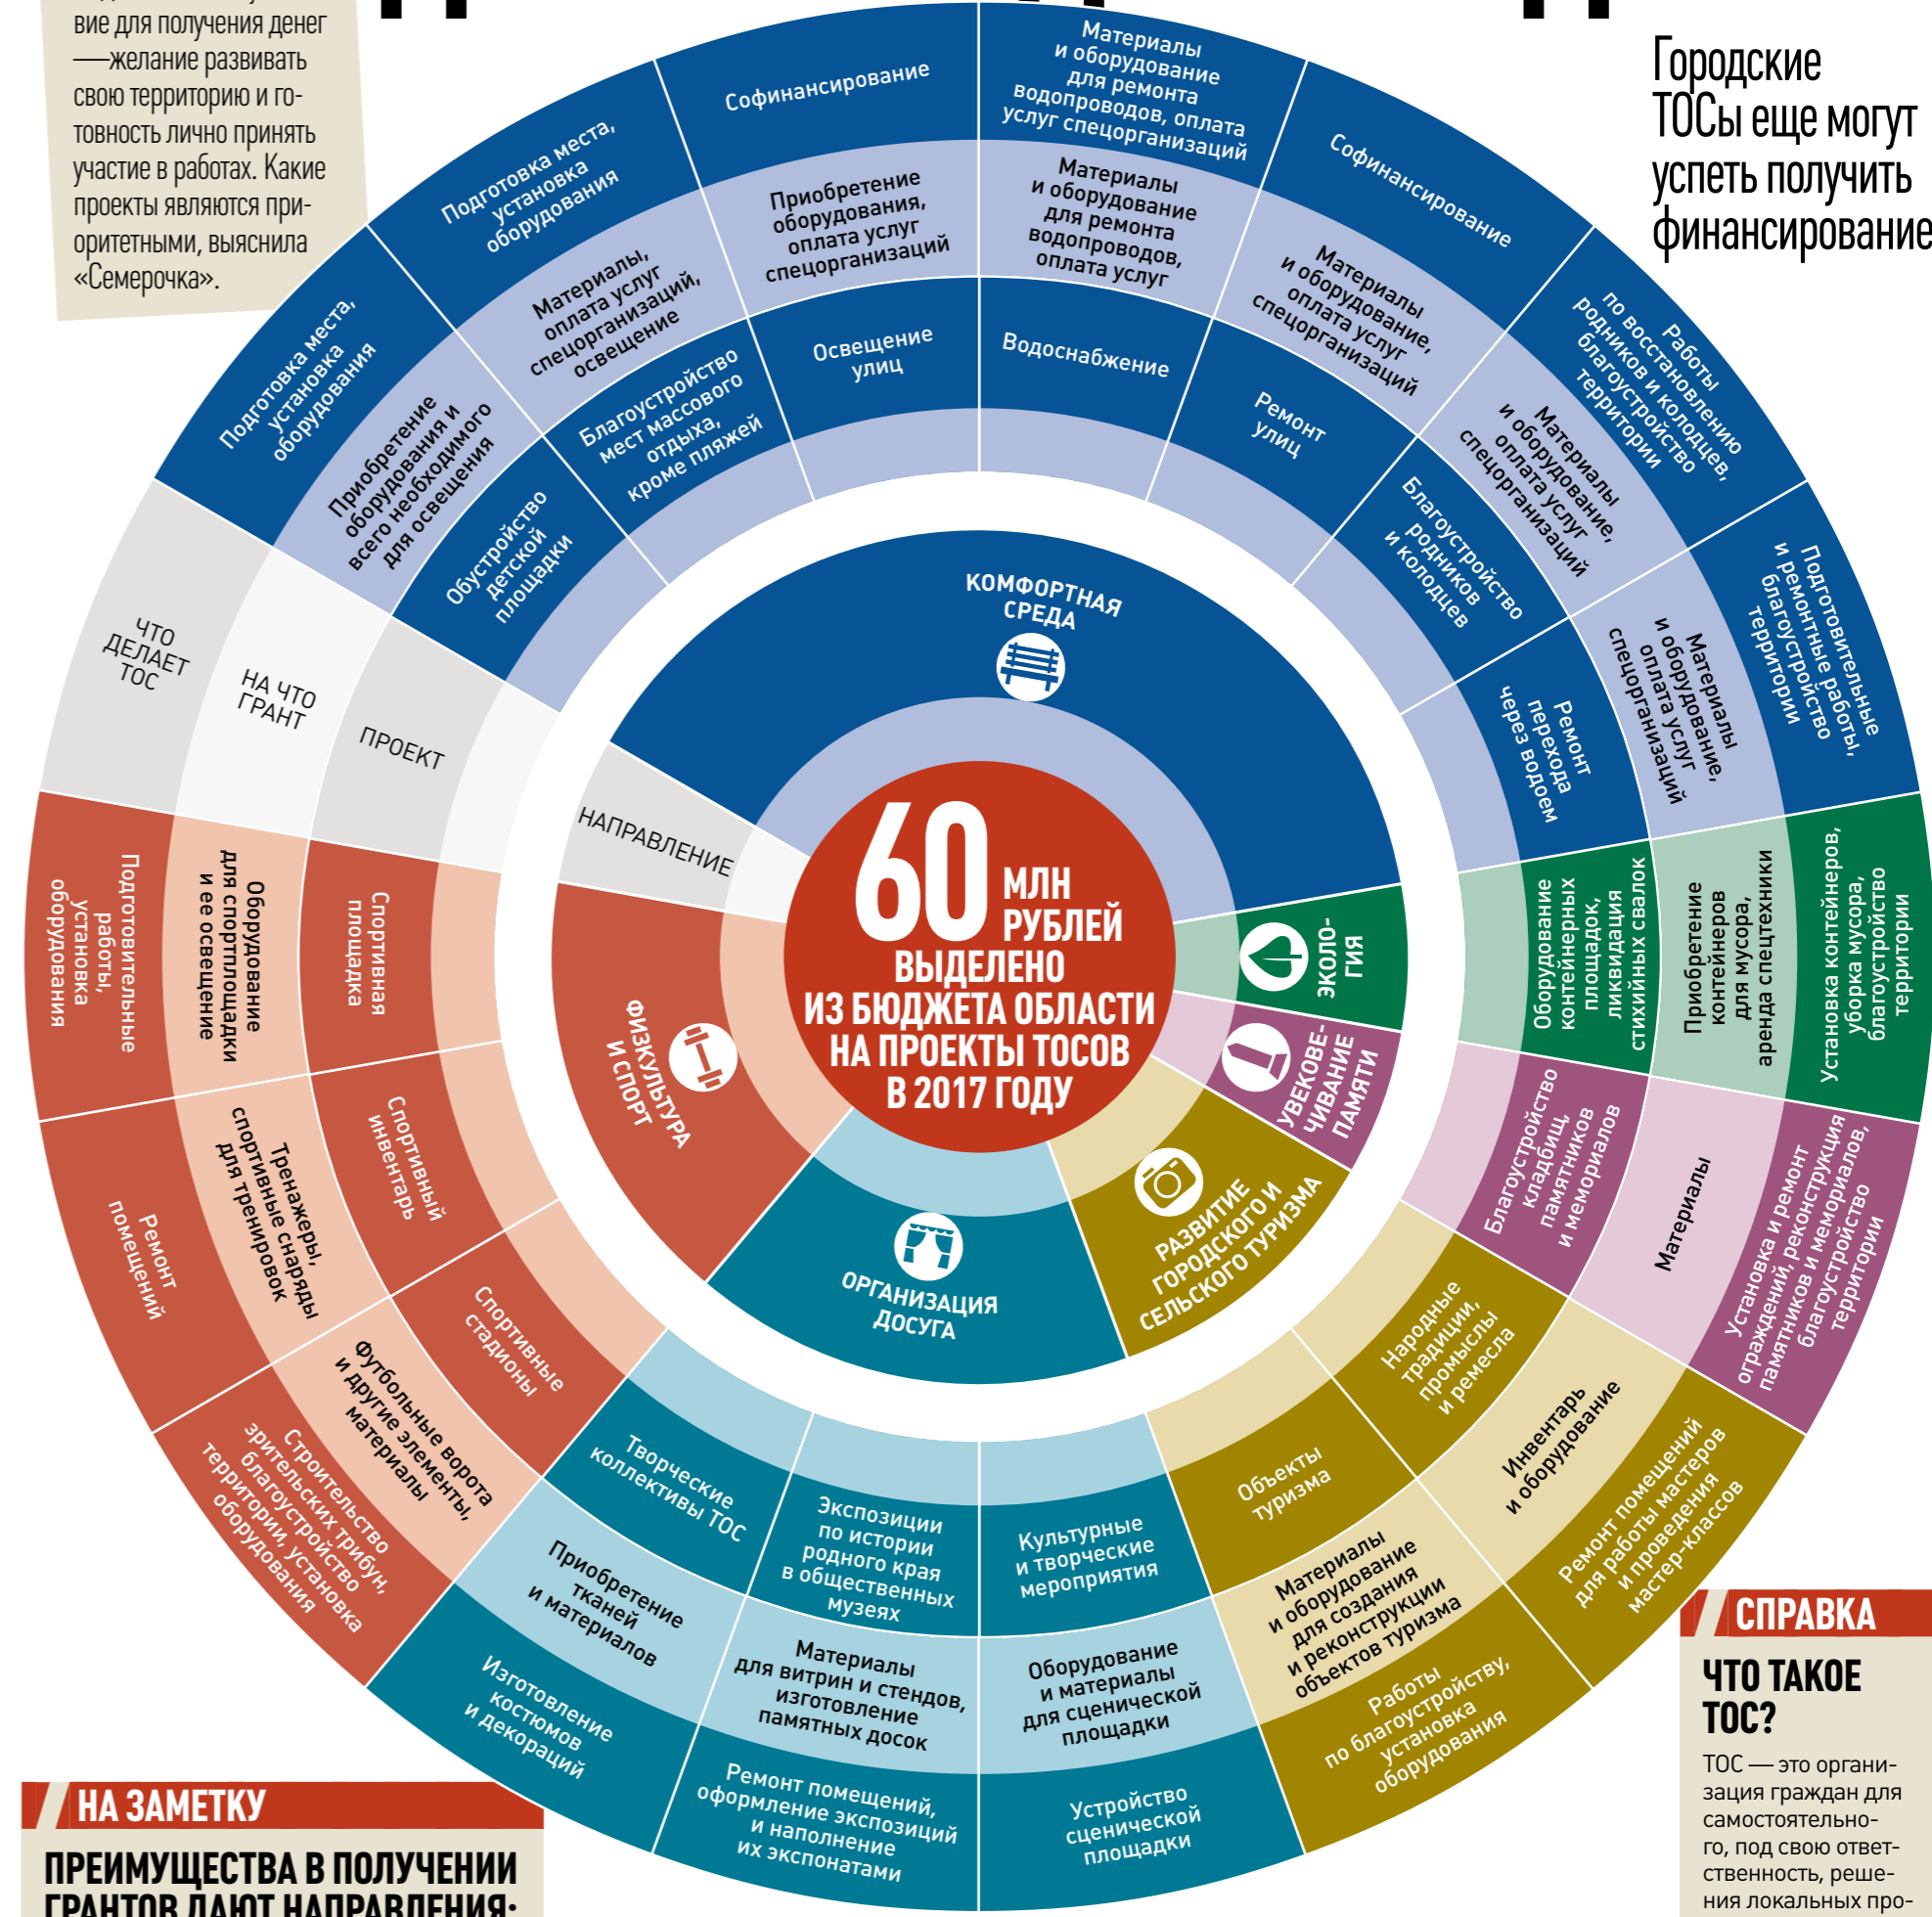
вие для получения денег — желание развивать свою территорию и готовность лично принять участие в работах. Какие проекты являются приоритетными, выяснила «Семерочка».

Городские ТОСы еще могут успеть получить финансирование

60 МЛН РУБЛЕЙ ВЫДЕЛЕНО ИЗ БЮДЖЕТА ОБЛАСТИ НА ПРОЕКТЫ ТОСОВ В 2017 ГОДУ

НАПРАВЛЕНИЕ
ПРОЕКТ
НА ЧТО ГРАНТ
ЧТО ДЕЛАЕТ ТОС

КОМФОРТНАЯ СРЕДА

Обустройство детской площадки
Приобретение оборудования и всего необходимого для освещения
Подготовка места, установка оборудования

Благоустройство мест массового отдыха, кроме пляжей
Материалы, оплата услуг спецорганизаций, освещение
Подготовка места, установка оборудования

Освещение улиц
Приобретение оборудования, оплата услуг спецорганизаций
Софинансирование

Водоснабжение
Материалы и оборудование для ремонта водопроводов, оплата услуг
Материалы и оборудование для ремонта водопроводов, оплата услуг спецорганизаций

Ремонт улиц
Материалы и оборудование, оплата услуг спецорганизаций
Софинансирование

Благоустройство родников и колодцев
Материалы и оборудование, оплата услуг спецорганизаций
Работы по восстановлению родников и колодцев, благоустройство территории

Ремонт перехода через водоем
Материалы и оборудование, оплата услуг спецорганизаций
Подготовительные и ремонтные работы, благоустройство территории

ЭКОЛОГИЯ

Оборудование контейнерных площадок, ликвидация стихийных свалок
Приобретение контейнеров для мусора, аренда спецтехники
Установка контейнеров, уборка мусора, благоустройство территории

УВЕКОВЕЧИВАНИЕ ПАМЯТИ

Благоустройство кладбищ, памятников и мемориалов
Материалы
Установка и ремонт ограждений, реконструкция памятников и мемориалов, благоустройство территории

РАЗВИТИЕ ГОРОДСКОГО И СЕЛЬСКОГО ТУРИЗМА

Народные традиции, промыслы и ремесла
Инвентарь и оборудование
Ремонт помещений для работы мастеров и проведения мастер-классов

Объекты туризма
Материалы и оборудование для создания и реконструкции объектов туризма
Работы по благоустройству, установка оборудования

ОРГАНИЗАЦИЯ ДОСУГА

Культурные и творческие мероприятия
Оборудование и материалы для сценической площадки
Устройство сценической площадки

Экспозиции по истории родного края в общественных музеях
Материалы для витрин и стендов, изготовление памятных досок
Ремонт помещений, оформление экспозиций и наполнение их экспонатами

Творческие коллективы ТОС
Приобретение тканей и материалов
Изготовление костюмов и декораций

ФИЗКУЛЬТУРА И СПОРТ

Спортивные стадионы
Футбольные ворота и другие элементы, материалы
Строительство зрительских трибун, благоустройство территории, установка оборудования

Спортивный инвентарь
Тренажеры, спортивные снаряды для тренировок
Ремонт помещений

Спортивная площадка
Оборудование для спортплощадки и ее освещение
Подготовительные работы, установка оборудования

СПРАВКА
ЧТО ТАКОЕ ТОС?
ТОС — это организация граждан для самостоятельного, под свою ответственность, решения локальных про-

НА ЗАМЕТКУ
ПРЕИМУЩЕСТВА В ПОЛУЧЕНИИ ГРАНТОВ ДАЮТ НАПРАВЛЕНИЯ: